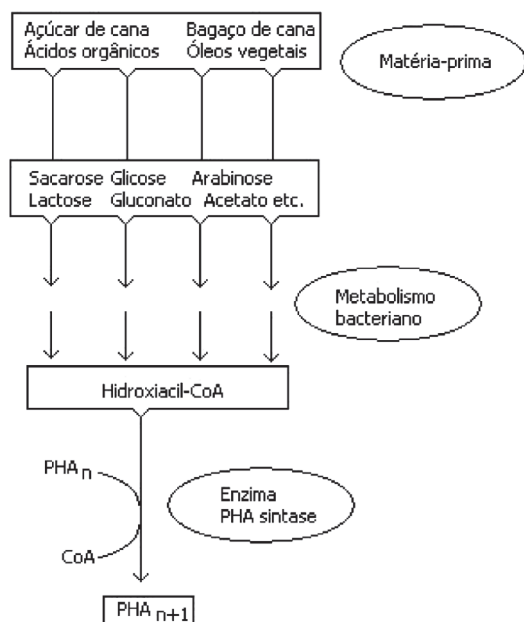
Açúcar de cana
Ácidos orgânicos

Bagaço de cana
Óleos vegetais

Matéria-prima

Sacarose
Lactose

Glicose
Gluconato

Arabinose
Acetato etc.

Metabolismo bacteriano

Hidroxiacil-CoA

$PHA_n$

Enzima PHA sintase

CoA

$PHA_{n+1}$